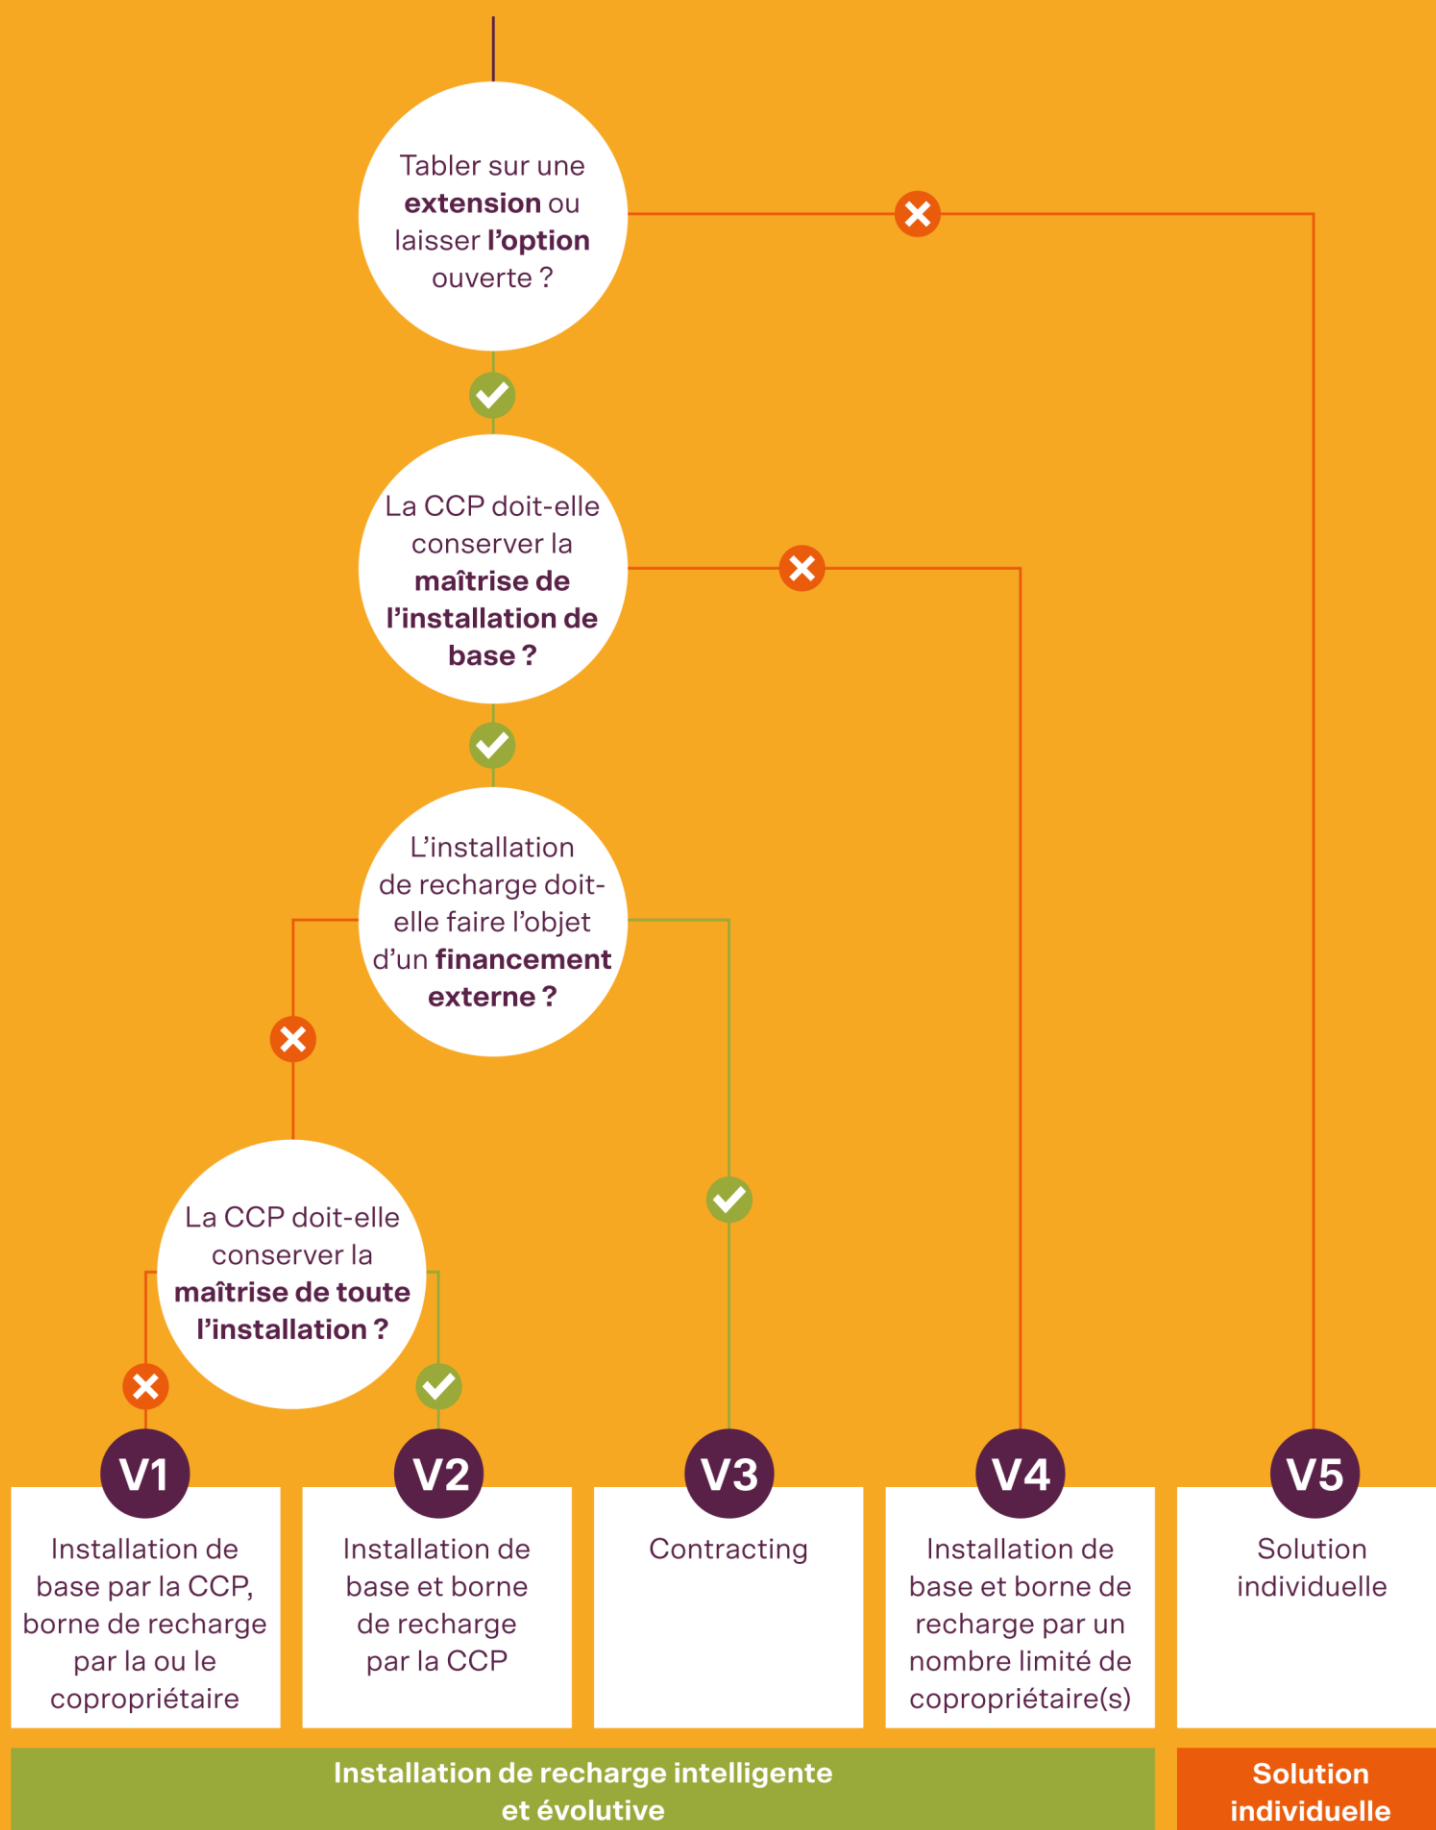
Tabler sur une **extension** ou laisser **l'option** ouverte ?

La CCP doit-elle conserver la **maîtrise de l'installation de base ?**

L'installation de recharge doit-elle faire l'objet d'un **financement externe ?**

La CCP doit-elle conserver la **maîtrise de toute l'installation ?**

V1
Installation de base par la CCP, borne de recharge par la ou le copropriétaire

V2
Installation de base et borne de recharge par la CCP

V3
Contracting

V4
Installation de base et borne de recharge par un nombre limité de copropriétaire(s)

V5
Solution individuelle

Installation de recharge intelligente et évolutive

Solution individuelle